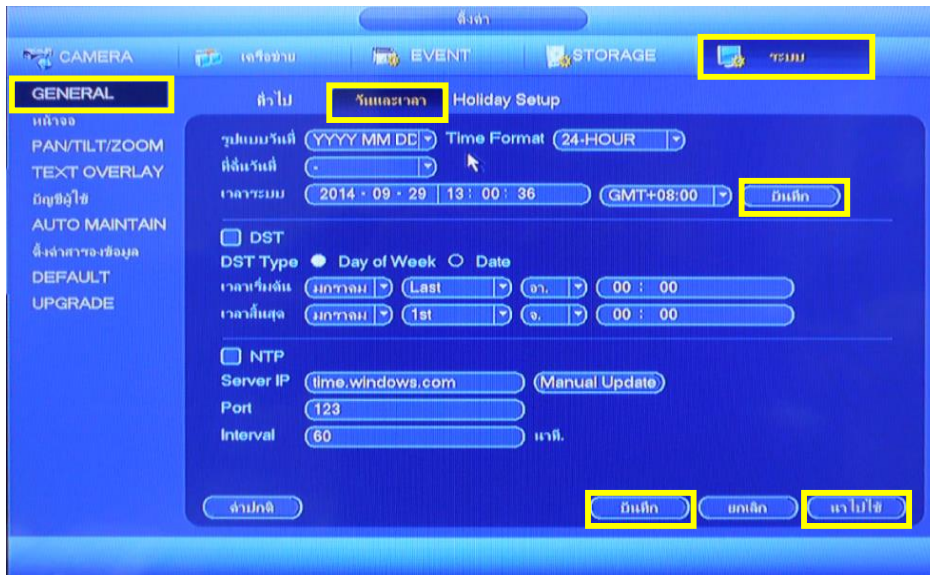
ตั้งค่า

CAMERA
เครือข่าย
EVENT
STORAGE
ระบบ

GENERAL
หน้าจอ
PAN/TILT/ZOOM
TEXT OVERLAY
บัญชีผู้ใช้
AUTO MAINTAIN
ตั้งค่าสำรองข้อมูล
DEFAULT
UPGRADE

ทั่วไป
วันและเวลา
Holiday Setup

รูปแบบวันที่ YYYY MM DD
Time Format 24-HOUR
ที่คั่นวันที่ -
เวลาระบบ 2014 - 09 - 29 13 : 00 : 36
GMT+08:00
บันทึก

DST
DST Type Day of Week Date
เวลาเริ่มต้น มกราคม Last อา. 00 : 00
เวลาสิ้นสุด มกราคม 1st จ. 00 : 00

NTP
Server IP time.windows.com
Manual Update
Port 123
Interval 60 นาที.

ค่าปกติ
บันทึก
ยกเลิก
นำไปใช้